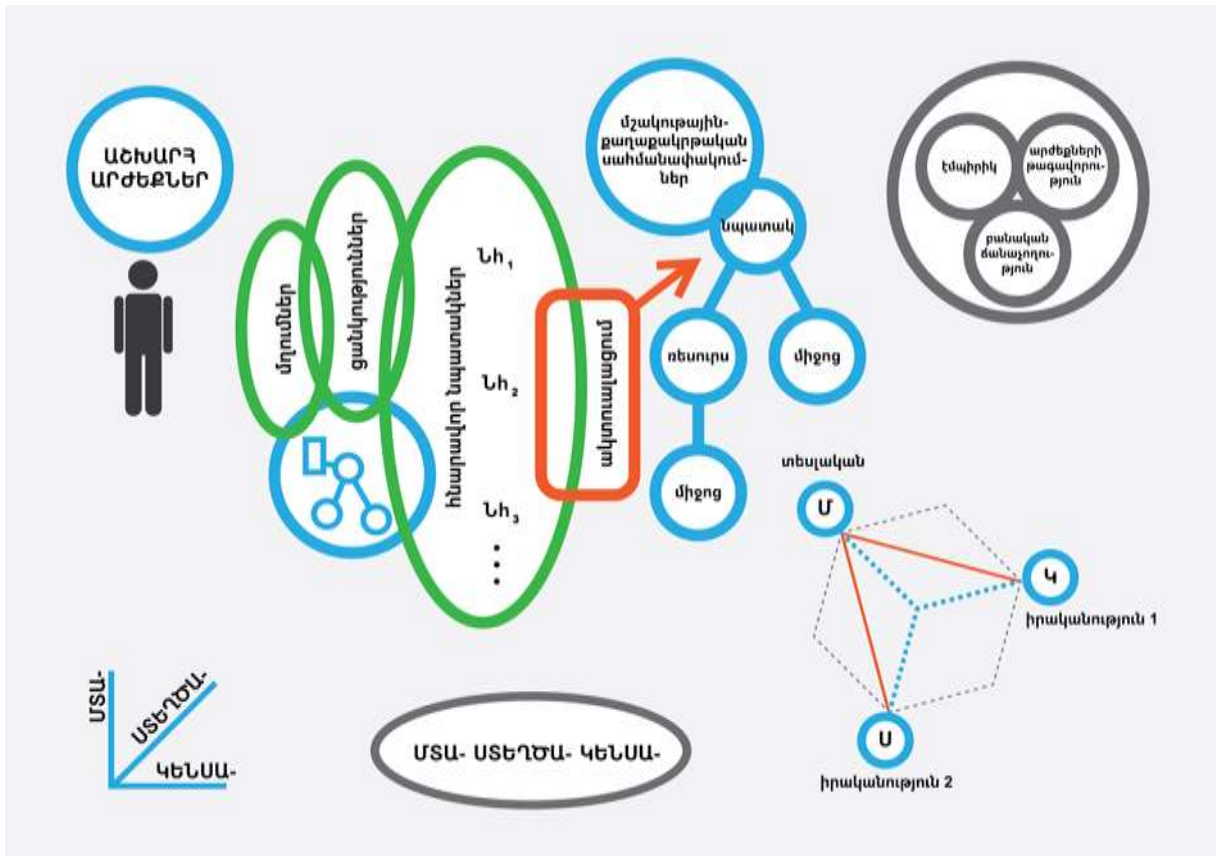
ԱՇԽԱՐՀ
ԱՐԺԵՔՆԵՐ

մղումներ

ցանկություններ

ինտուիտիվ նպատակներ

Նի$_1$

Նի$_2$

Նի$_3$

...

նպատակադրում

մշակութային-քաղաքակրթական սահմանափակում-ներ

նպատակ

ռեսուրս

միջոց

միջոց

էմպիրիկ

արժեքների թագավորու-թյուն

բանական ճանաչողու-թյուն

տեսլական

Մ

Կ

իրականություն 1

Ս

իրականություն 2

ՄՏԱ-

ՍՏԵՂԾԱ-

ԿԵՆՍԱ-

ՄՏԱ- ՍՏԵՂԾԱ- ԿԵՆՍԱ-